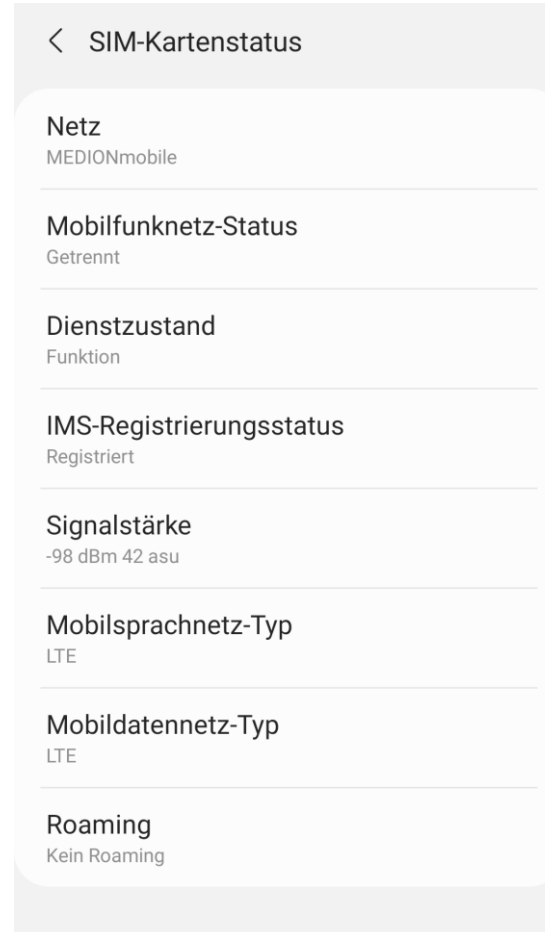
< SIM-Kartenstatus

Netz
MEDIONmobile

Mobilfunknetz-Status
Getrennt

Dienstzustand
Funktion

IMS-Registrierungsstatus
Registriert

Signalstärke
-98 dBm 42 asu

Mobilsprachnetz-Typ
LTE

Mobildatennetz-Typ
LTE

Roaming
Kein Roaming